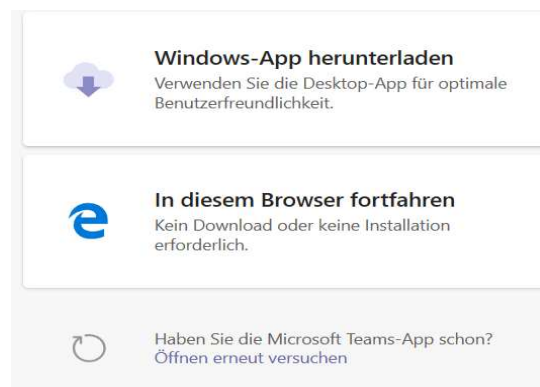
Windows-App herunterladen
Verwenden Sie die Desktop-App für optimale Benutzerfreundlichkeit.

In diesem Browser fortfahren
Kein Download oder keine Installation erforderlich.

Haben Sie die Microsoft Teams-App schon?
Öffnen erneut versuchen